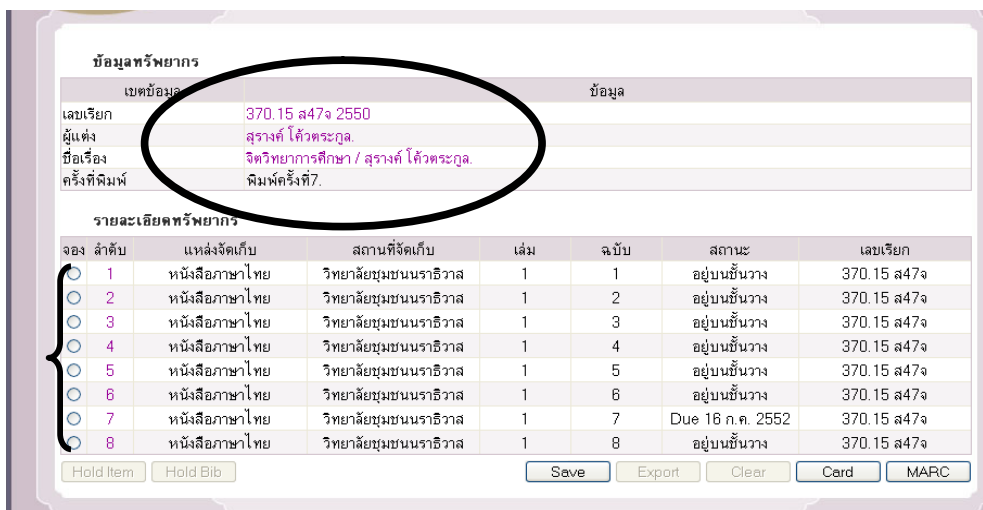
ข้อมูลทรัพยากร

| เขตข้อมูล | ข้อมูล |
|---|---|
| เลขเรียก | 370.15 ส47จ 2550 |
| ผู้แต่ง | สุรางค์ โค้วตระกูล. |
| ชื่อเรื่อง | จิตวิทยาการศึกษา / สุรางค์ โค้วตระกูล. |
| ครั้งที่พิมพ์ | พิมพ์ครั้งที่7. |

รายละเอียดทรัพยากร

| จอง | ลำดับ | แหล่งจัดเก็บ | สถานที่จัดเก็บ | เล่ม | ฉบับ | สถานะ | เลขเรียก |
|---|---|---|---|---|---|---|---|
| | 1 | หนังสือภาษาไทย | วิทยาลัยชุมชนนราธิวาส | 1 | 1 | อยู่บนชั้นวาง | 370.15 ส47จ |
| | 2 | หนังสือภาษาไทย | วิทยาลัยชุมชนนราธิวาส | 1 | 2 | อยู่บนชั้นวาง | 370.15 ส47จ |
| | 3 | หนังสือภาษาไทย | วิทยาลัยชุมชนนราธิวาส | 1 | 3 | อยู่บนชั้นวาง | 370.15 ส47จ |
| | 4 | หนังสือภาษาไทย | วิทยาลัยชุมชนนราธิวาส | 1 | 4 | อยู่บนชั้นวาง | 370.15 ส47จ |
| | 5 | หนังสือภาษาไทย | วิทยาลัยชุมชนนราธิวาส | 1 | 5 | อยู่บนชั้นวาง | 370.15 ส47จ |
| | 6 | หนังสือภาษาไทย | วิทยาลัยชุมชนนราธิวาส | 1 | 6 | อยู่บนชั้นวาง | 370.15 ส47จ |
| | 7 | หนังสือภาษาไทย | วิทยาลัยชุมชนนราธิวาส | 1 | 7 | Due 16 ก.ค. 2552 | 370.15 ส47จ |
| | 8 | หนังสือภาษาไทย | วิทยาลัยชุมชนนราธิวาส | 1 | 8 | อยู่บนชั้นวาง | 370.15 ส47จ |

Hold Item Hold Bib Save Export Clear Card MARC